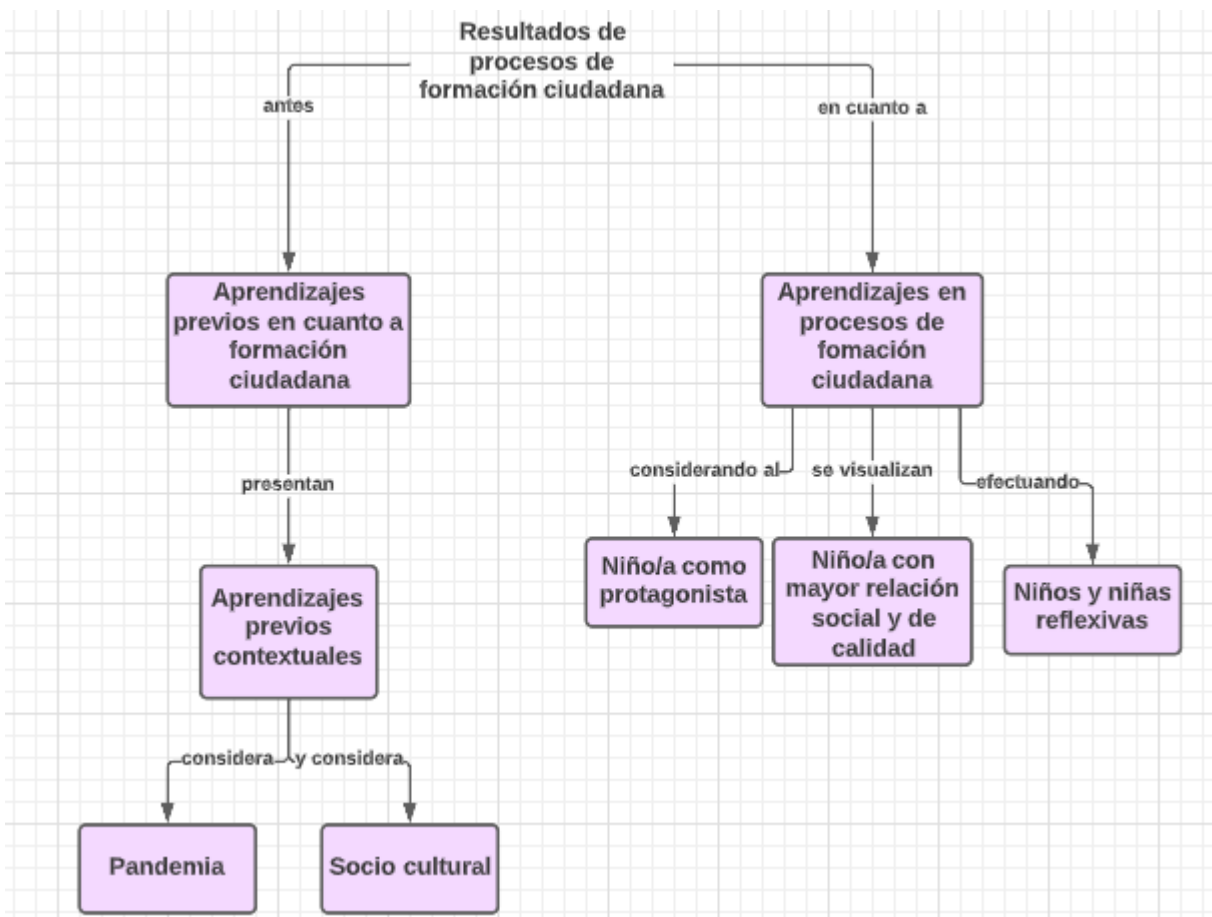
Resultados de procesos de formación ciudadana

antes

en cuanto a

Aprendizajes previos en cuanto a formación ciudadana

presentan

Aprendizajes previos contextuales

considera

y considera

Pandemia

Socio cultural

Aprendizajes en procesos de fomación ciudadana

considerando al

se visualizan

efectuando

Niño/a como protagonista

Niño/a con mayor relación social y de calidad

Niños y niñas reflexivas